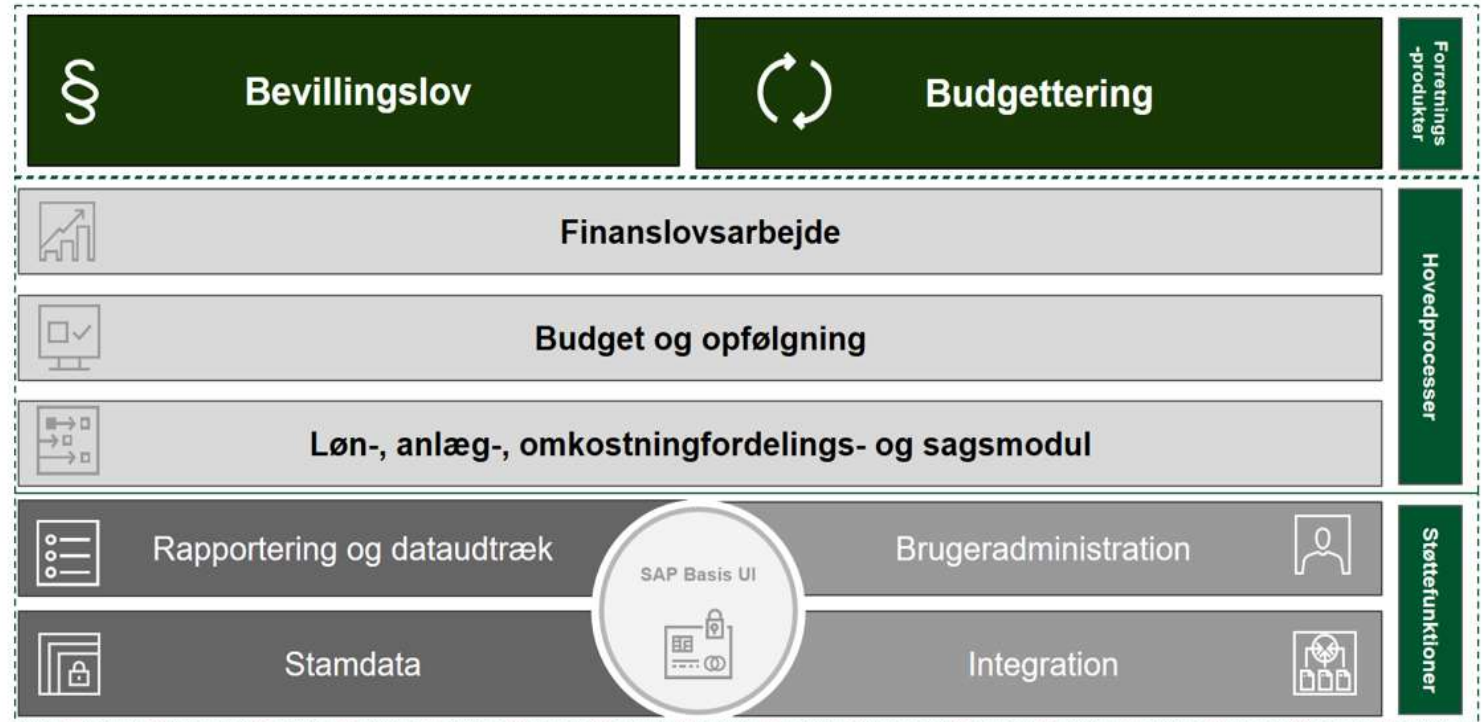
§ Bevillingslov

Budgettering

Forretnings -produkter

Finanslovsarbejde

Budget og opfølgning

Løn-, anlæg-, omkostningfordelings- og sagsmodul

Hovedprocesser

Rapportering og dataudtræk

Brugeradministration

SAP Basis UI

Stamdata

Integration

Støttefunktioner